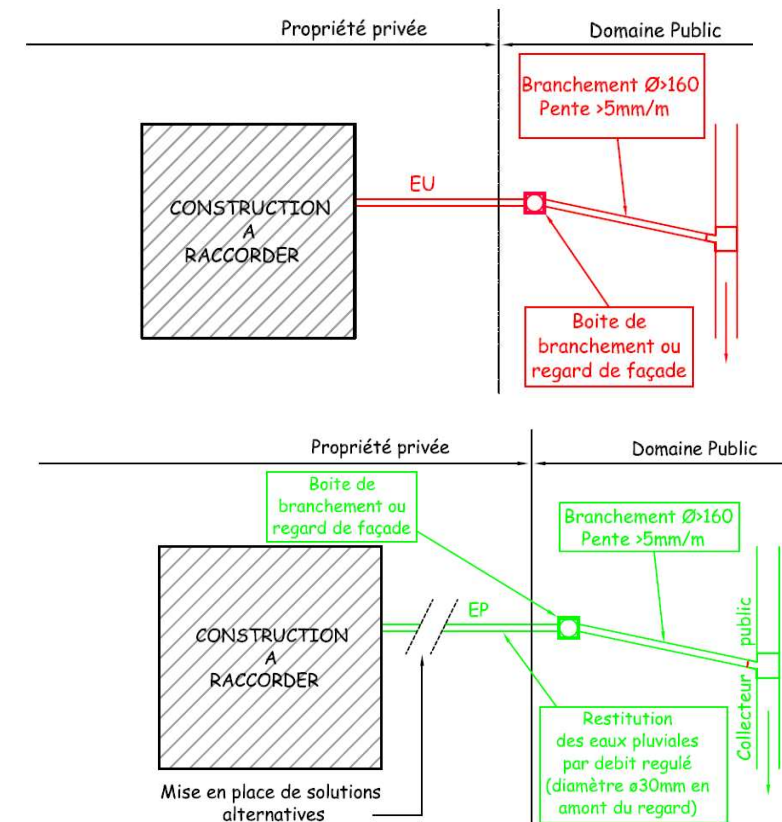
Propriété privée

Domaine Public

Branchement Ø>160
Pente >5mm/m

EU

CONSTRUCTION
A
RACCORDER

Boite de branchement ou regard de façade

Propriété privée

Domaine Public

Boite de branchement ou regard de façade

Branchement Ø>160
Pente >5mm/m

EP

CONSTRUCTION
A
RACCORDER

Collecteur public

Restitution des eaux pluviales par debit regulé (diamètre ø30mm en amont du regard)

Mise en place de solutions alternatives